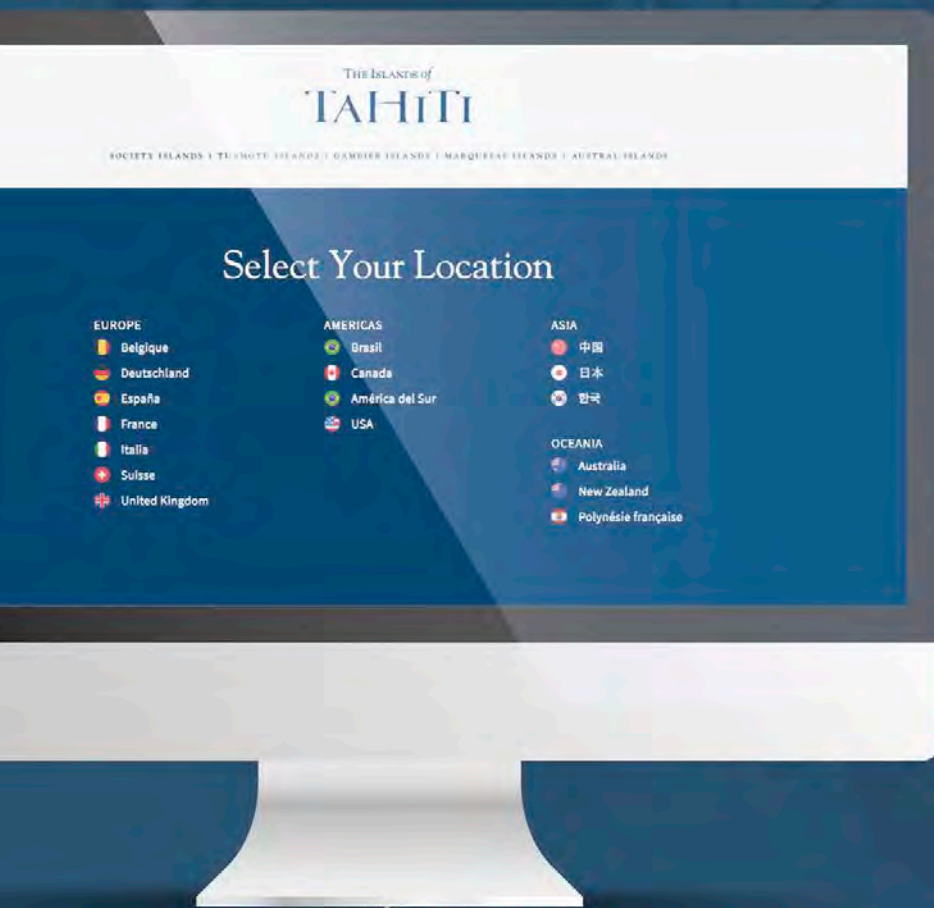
THE ISLANDS of
TAHITI

SOCIETY ISLANDS | TUAMOTU ISLANDS | GAMBIER ISLANDS | MARQUESAS ISLANDS | AUSTRAL ISLANDS

Select Your Location

EUROPE
Belgique
Deutschland
España
France
Italia
Suisse
United Kingdom

AMERICAS
Brasil
Canada
América del Sur
USA

ASIA
中国
日本
한국

OCEANIA
Australia
New Zealand
Polynésie française